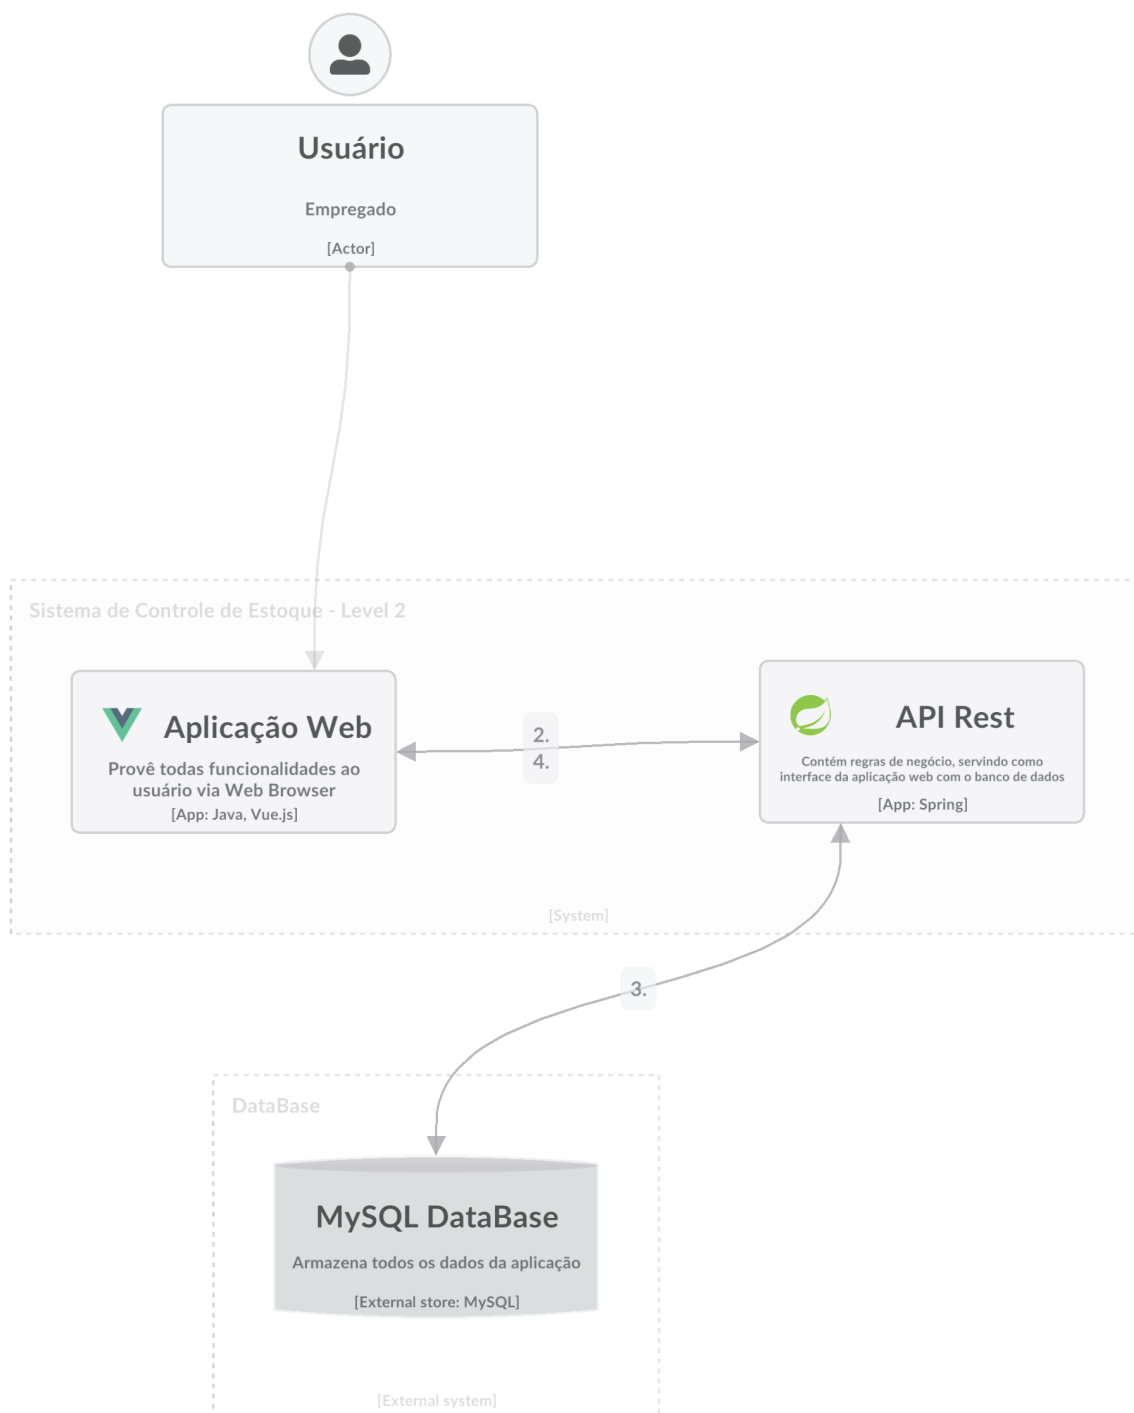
Usuário

Empregado

[Actor]

Sistema de Controle de Estoque - Level 2

Aplicação Web

Provê todas funcionalidades ao usuário via Web Browser

[App: Java, Vue.js]

2.
4.

API Rest

Contém regras de negócio, servindo como interface da aplicação web com o banco de dados

[App: Spring]

[System]

3.

DataBase

MySQL DataBase

Armazena todos os dados da aplicação

[External store: MySQL]

[External system]